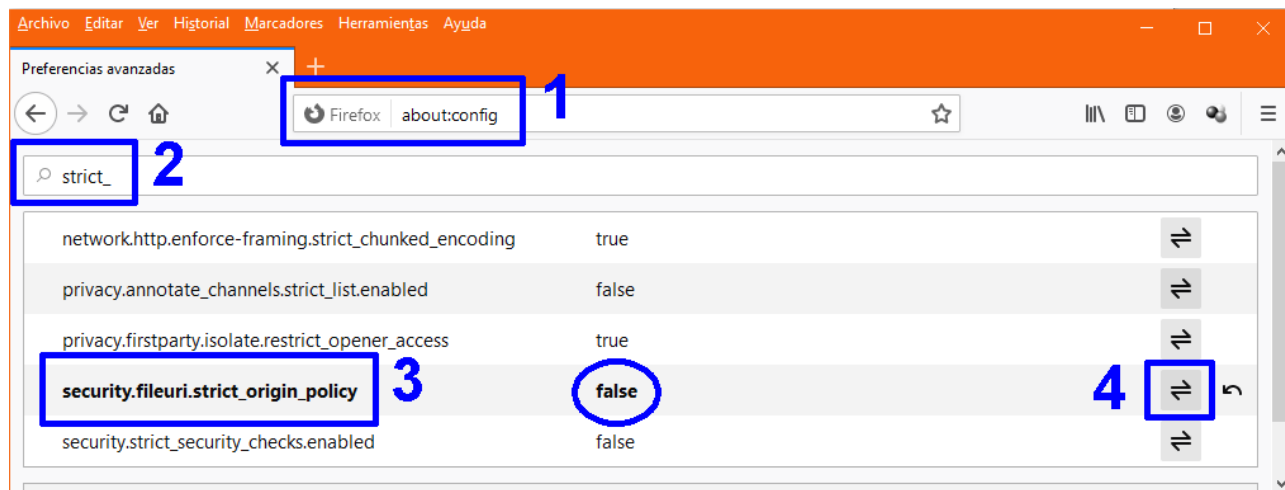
Archivo Editar Ver Historial Marcadores Herramientas Ayuda

Preferencias avanzadas

Firefox about:config

1

strict_

2

| | | |
|---|---|---|
| network.http.enforce-framing.strict_chunked_encoding | true | ⇌ |
| privacy.annotate_channels.strict_list.enabled | false | ⇌ |
| privacy.firstparty.isolate.restrict_opener_access | true | ⇌ |
| **security.fileuri.strict_origin_policy** | **false** | ⇌ |
| security.strict_security_checks.enabled | false | ⇌ |

3

4